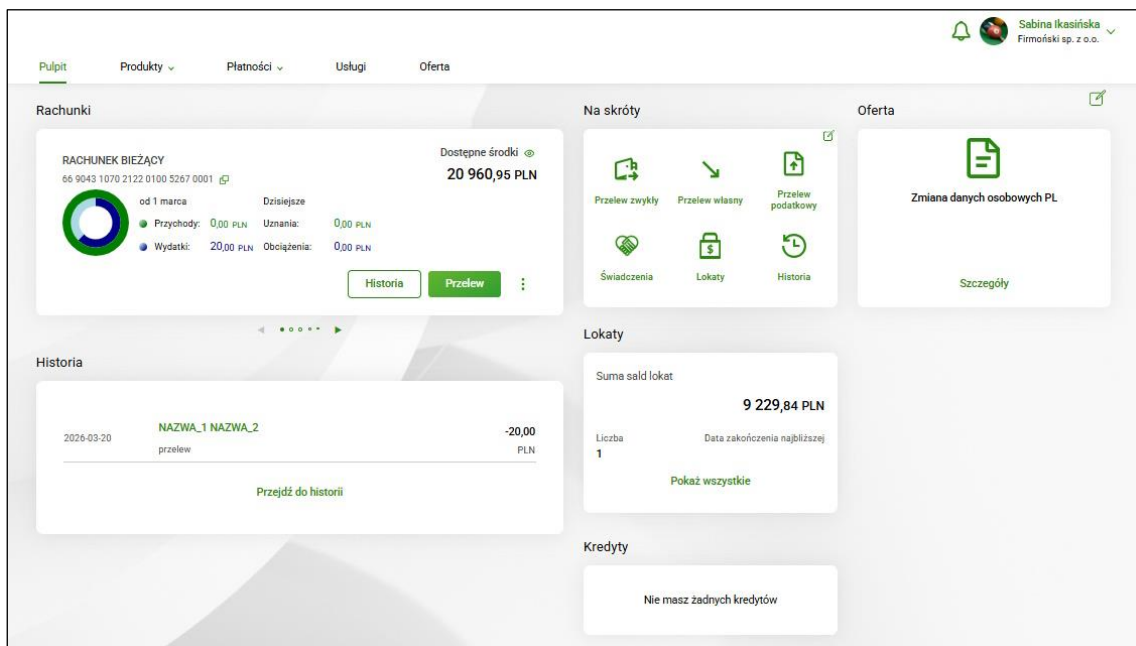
Sabina Ikasińska
Firmoński sp. z o.o.

Pulpit Produkty Płatności Usługi Oferta

Rachunki

RACHUNEK BIEŻĄCY
66 9043 1070 2122 0100 5267 0001

Dostępne środki
20 960,95 PLN

od 1 marca
Przychody: 0,00 PLN
Wydatki: 20,00 PLN

Dzisiejsze
Uznania: 0,00 PLN
Obciążenia: 0,00 PLN

Historia Przelew

Historia

2026-03-20 NAZWA_1 NAZWA_2
przelew
-20,00
PLN

Przejdź do historii

Na skróty

Przelew zwykły
Przelew własny
Przelew podatkowy
Świadczenia
Lokaty
Historia

Lokaty

Suma sald lokat
9 229,84 PLN
Liczba
1
Data zakończenia najbliższej
Pokaż wszystkie

Kredyty

Nie masz żadnych kredytów

Oferta

Zmiana danych osobowych PL

Szczegóły